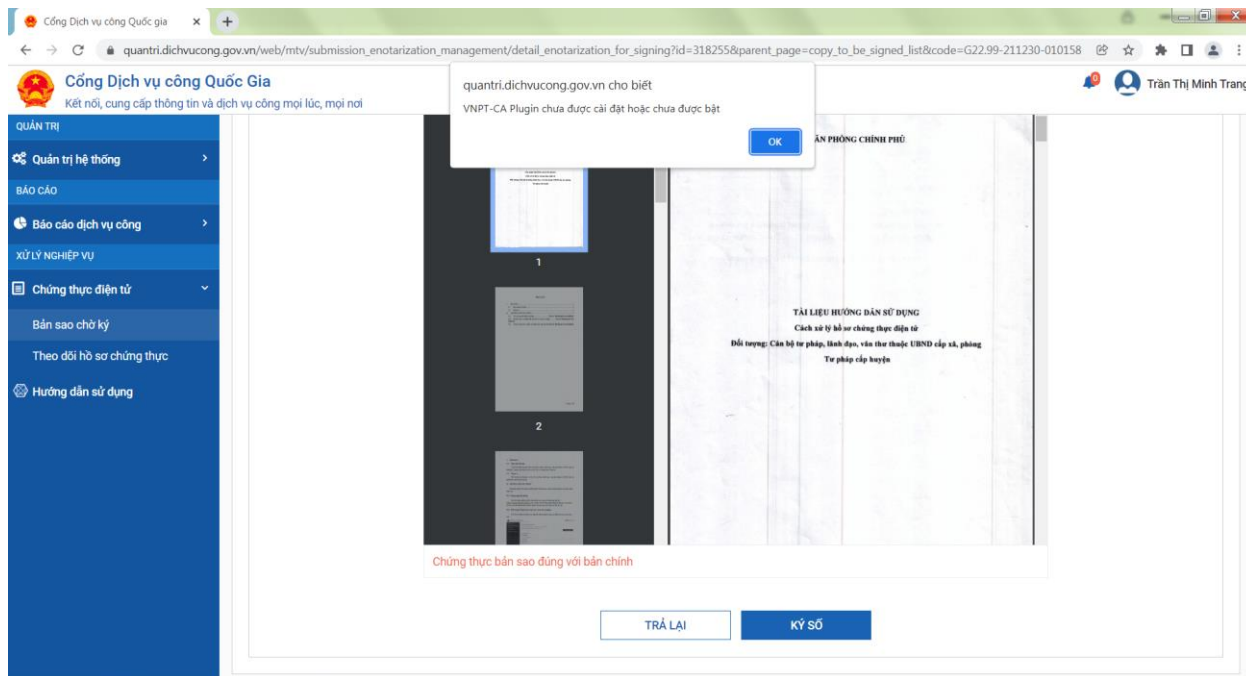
Cổng Dịch vụ công Quốc gia ×

quantri.dichvucong.gov.vn/web/mtv/submission_enotarization_management/detail_enotarization_for_signing?id=318255&parent_page=copy_to_be_signed_list&code=G22.99-211230-010158

Cổng Dịch vụ công Quốc Gia
Kết nối, cung cấp thông tin và dịch vụ công mọi lúc, mọi nơi

Trần Thị Minh Trang

quantri.dichvucong.gov.vn cho biết
VNPT-CA Plugin chưa được cài đặt hoặc chưa được bật
OK

QUẢN TRỊ
Quản trị hệ thống
BÁO CÁO
Báo cáo dịch vụ công
XỬ LÝ NGHIỆP VỤ
Chứng thực điện tử
Bản sao chờ ký
Theo dõi hồ sơ chứng thực
Hướng dẫn sử dụng

1
2

ĂN PHÒNG CHÍNH PHỦ

TÀI LIỆU HƯỚNG DẪN SỬ DỤNG
Cách xử lý hồ sơ chứng thực điện tử
Đối tượng: Cán bộ tư pháp, lãnh đạo, văn thư thuộc UBND cấp xã, phòng Tư pháp cấp huyện

Chứng thực bản sao đúng với bản chính

TRẢ LẠI
KÝ SỐ